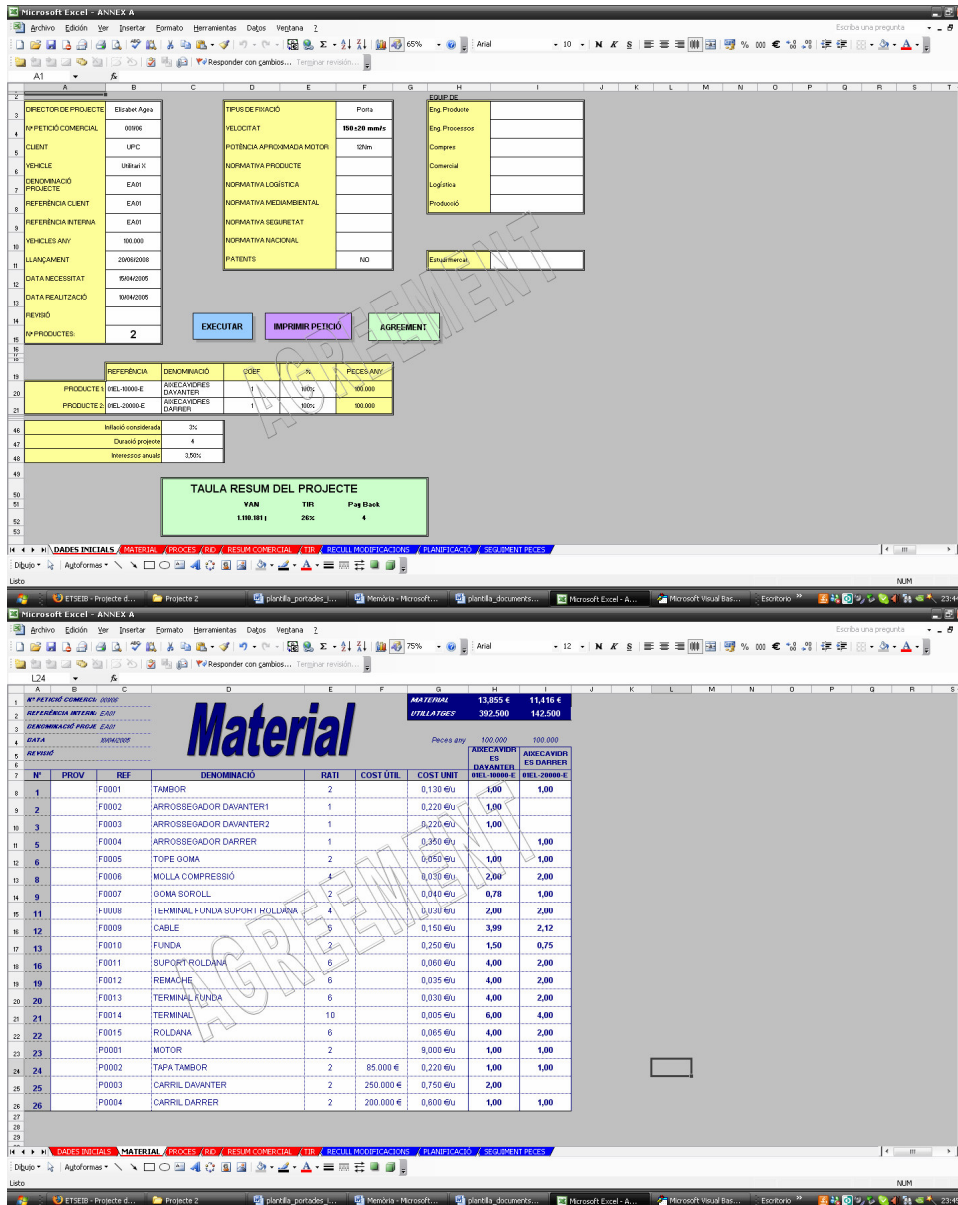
Microsoft Excel - ANNEX A

Archivo Edición Ver Insertar Formato Herramientas Datos Ventana ?

Escriba una pregunta

65% Arial 10 N K S % 000 €

Responder con cambios... Terminar revisión...

A1 fx

| DIRECTOR DE PROJECTE | Elisabet Agea |
|---|---|
| Nº PETICIÓ COMERCIAL | 00/06 |
| CLIENT | UPC |
| VEHICLE | Utilitari X |
| DENOMINACIÓ PROJECTE | EA01 |
| REFERÈNCIA CLIENT | EA01 |
| REFERÈNCIA INTERNA | EA01 |
| VEHICLES ANY | 100.000 |
| LLANÇAMENT | 20/06/2008 |
| DATA NECESSITAT | 15/04/2005 |
| DATA REALITZACIÓ | 10/04/2005 |
| REVISIÓ | |
| Nº PRODUCTES: | 2 |

| TIPUS DE FIXACIÓ | Porta |
|---|---|
| VELOCITAT | 150±20 mm/s |
| POTÈNCIA APROXIMADA MOTOR | 12Nm |
| NORMATIVA PRODUCTE | |
| NORMATIVA LOGÍSTICA | |
| NORMATIVA MEDIAMBIENTAL | |
| NORMATIVA SEGURETAT | |
| NORMATIVA NACIONAL | |
| PATENTS | NO |

EQUIP DE

| Eng. Producte | |
|---|---|
| Eng. Processos | |
| Compres | |
| Comercial | |
| Logística | |
| Producció | |

Estudi mercat

EXECUTAR IMPRIMIR PETICIÓ AGREEMENT

| | REFERÈNCIA | DENOMINACIÓ | COEF | % | PECES ANY |
|---|---|---|---|---|---|
| PRODUCTE 1: | 01EL-10000-E | AIXECAVIDRES DAVANTER | 1 | 100% | 100.000 |
| PRODUCTE 2: | 01EL-20000-E | AIXECAVIDRES DARRER | 1 | 100% | 100.000 |

| Inflació considerada | 3% |
|---|---|
| Duració projecte | 4 |
| Interessos anuals | 3,50% |

TAULA RESUM DEL PROJECTE

| VAN | TIR | Pay Back |
|---|---|---|
| 1.110.181 | 26% | 4 |

AGREEMENT

DADES INICIALS / MATERIAL / PROCES / RID / RESUM COMERCIAL / TIR / RECULL MODIFICACIONS / PLANIFICACIÓ / SEGUIMENT PECES

Dibujo Autoformas

Listo NUM

ETSEIB - Projecte d... Projecte 2 plantilla_portades_i... Memòria - Microsoft... plantilla_documents... Microsoft Excel - A... Microsoft Visual Bas... Escritorio 23:44

Microsoft Excel - ANNEX A

Archivo Edición Ver Insertar Formato Herramientas Datos Ventana ?

Escriba una pregunta

75% Arial 12

Responder con cambios... Terminar revisión...

L24 fx

Nº PETICIÓ COMERCI: 00/06
REFERÈNCIA INTERN: EA01
DENOMINACIÓ PROJE: EA01
DATA 10/04/2005
REVISIÓ

Material

| MATERIAL | 13,855 € | 11,416 € |
|---|---|---|
| UTILLATGES | 392.500 | 142.500 |

Peces any 100.000 100.000

| Nº | PROV | REF | DENOMINACIÓ | RATI | COST ÚTIL | COST UNIT | AIXECAVIDRES DAVANTER 01EL-10000-E | AIXECAVIDRES DARRER 01EL-20000-E |
|---|---|---|---|---|---|---|---|---|
| 1 | | F0001 | TAMBOR | 2 | | 0,130 €/u | 1,00 | 1,00 |
| 2 | | F0002 | ARROSSEGADOR DAVANTER1 | 1 | | 0,220 €/u | 1,00 | |
| 3 | | F0003 | ARROSSEGADOR DAVANTER2 | 1 | | 0,220 €/u | 1,00 | |
| 5 | | F0004 | ARROSSEGADOR DARRER | 1 | | 0,350 €/u | | 1,00 |
| 6 | | F0005 | TOPE GOMA | 2 | | 0,050 €/u | 1,00 | 1,00 |
| 8 | | F0006 | MOLLA COMPRESSIÓ | 4 | | 0,030 €/u | 2,00 | 2,00 |
| 9 | | F0007 | GOMA SOROLL | 2 | | 0,040 €/u | 0,78 | 1,00 |
| 11 | | F0008 | TERMINAL FUNDA SUPORT ROLDANA | 4 | | 0,030 €/u | 2,00 | 2,00 |
| 12 | | F0009 | CABLE | 5 | | 0,150 €/u | 3,99 | 2,12 |
| 13 | | F0010 | FUNDA | 2 | | 0,250 €/u | 1,50 | 0,75 |
| 16 | | F0011 | SUPORT ROLDANA | 6 | | 0,060 €/u | 4,00 | 2,00 |
| 19 | | F0012 | REMACHE | 6 | | 0,035 €/u | 4,00 | 2,00 |
| 20 | | F0013 | TERMINAL FUNDA | 6 | | 0,030 €/u | 4,00 | 2,00 |
| 21 | | F0014 | TERMINAL | 10 | | 0,005 €/u | 6,00 | 4,00 |
| 22 | | F0015 | ROLDANA | 6 | | 0,065 €/u | 4,00 | 2,00 |
| 23 | | P0001 | MOTOR | 2 | | 9,000 €/u | 1,00 | 1,00 |
| 24 | | P0002 | TAPA TAMBOR | 2 | 85.000 € | 0,220 €/u | 1,00 | 1,00 |
| 25 | | P0003 | CARRIL DAVANTER | 2 | 250.000 € | 0,750 €/u | 2,00 | |
| 26 | | P0004 | CARRIL DARRER | 2 | 200.000 € | 0,800 €/u | 1,00 | 1,00 |

AGREEMENT

DADES INICIALS / MATERIAL / PROCES / RID / RESUM COMERCIAL / TIR / RECULL MODIFICACIONS / PLANIFICACIÓ / SEGUIMENT PECES

Dibujo Autoformas

Listo NUM

ETSEIB - Projecte d... Projecte 2 plantilla_portades_i... Memòria - Microsoft... plantilla_documents... Microsoft Excel - A... Microsoft Visual Bas... Escritorio 23:45